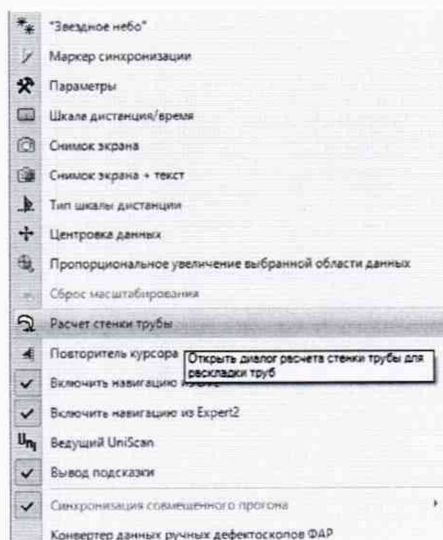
"Звездное небо"
Маркер синхронизации
Параметры
Шкала дистанция/время
Снимок экрана
Снимок экрана + текст
Тип шкалы дистанции
Центровка данных
Пропорциональное увеличение выбранной области данных
Сброс масштабирования
Расчет стенки трубы
Повторитель курсора
Открыть диалог расчета стенки трубы для раскладки труб
Включить навигацию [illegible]
Включить навигацию из Expert2
Ведущий UniScan
Вывод подсказки
Синхронизация совмещенного прогона
Конвертер данных ручных дефектоскопов ФАР